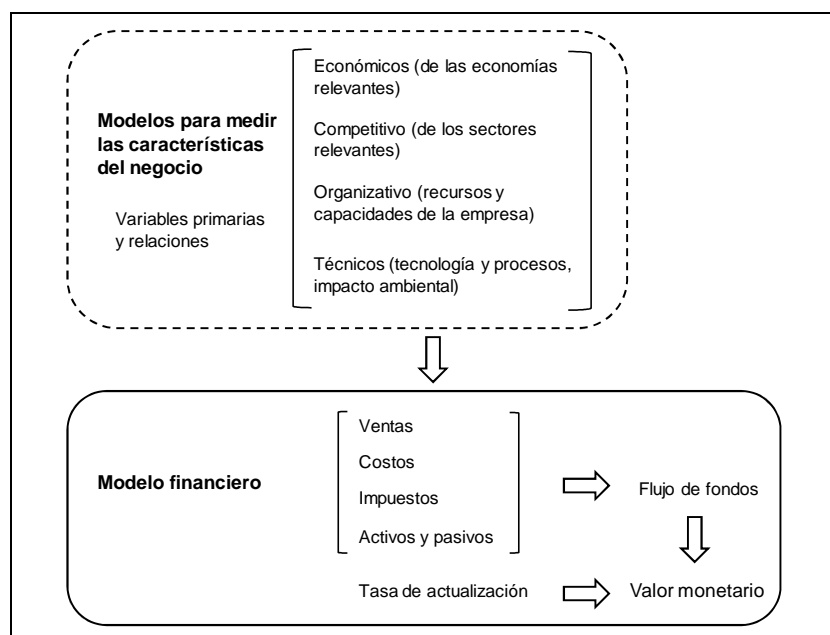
Modelos para medir las características del negocio

Variables primarias y relaciones

Económicos (de las economías relevantes)

Competitivo (de los sectores relevantes)

Organizativo (recursos y capacidades de la empresa)

Técnicos (tecnología y procesos, impacto ambiental)

Modelo financiero

Ventas

Costos

Impuestos

Activos y pasivos

Flujo de fondos

Tasa de actualización

Valor monetario